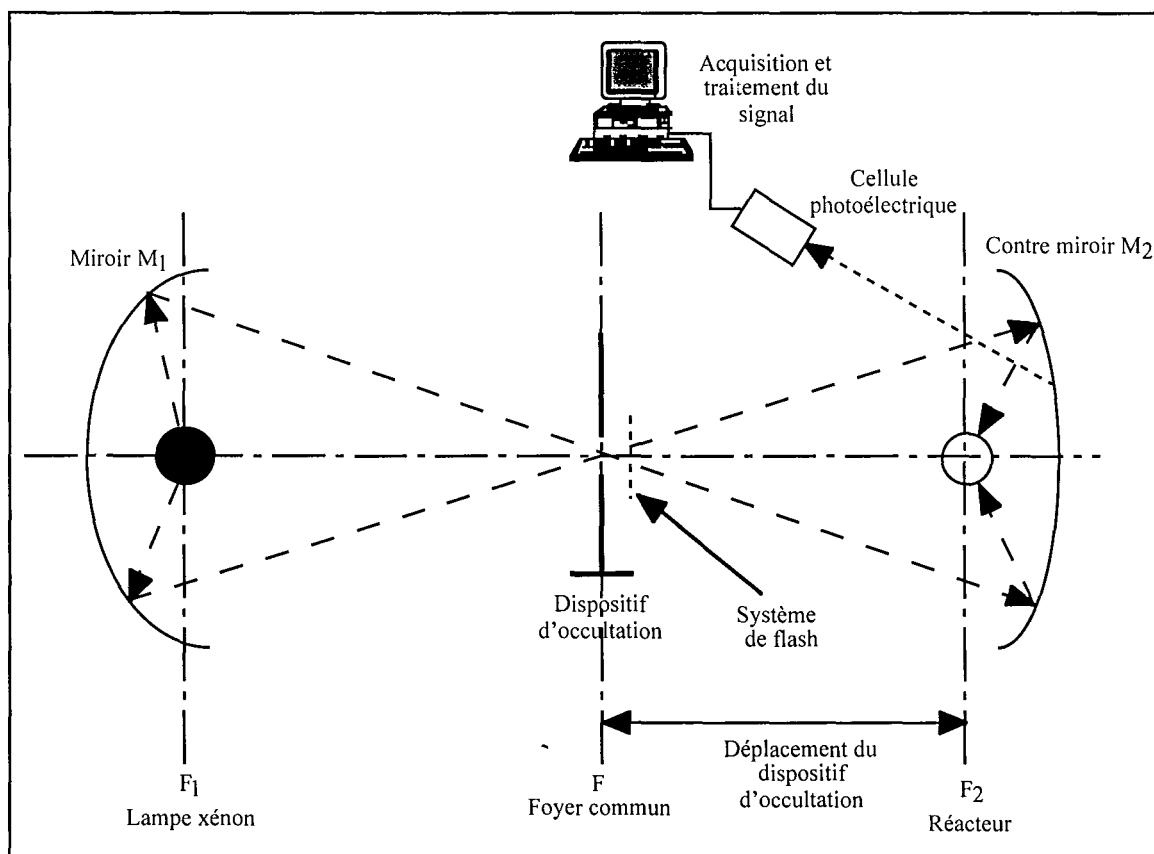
Acquisition et traitement du signal

Cellule photoélectrique

Miroir $M_1$

Contre miroir $M_2$

Dispositif d'occultation

Système de flash

Déplacement du dispositif d'occultation

$F_1$
Lampe xénon

F
Foyer commun

$F_2$
Réacteur